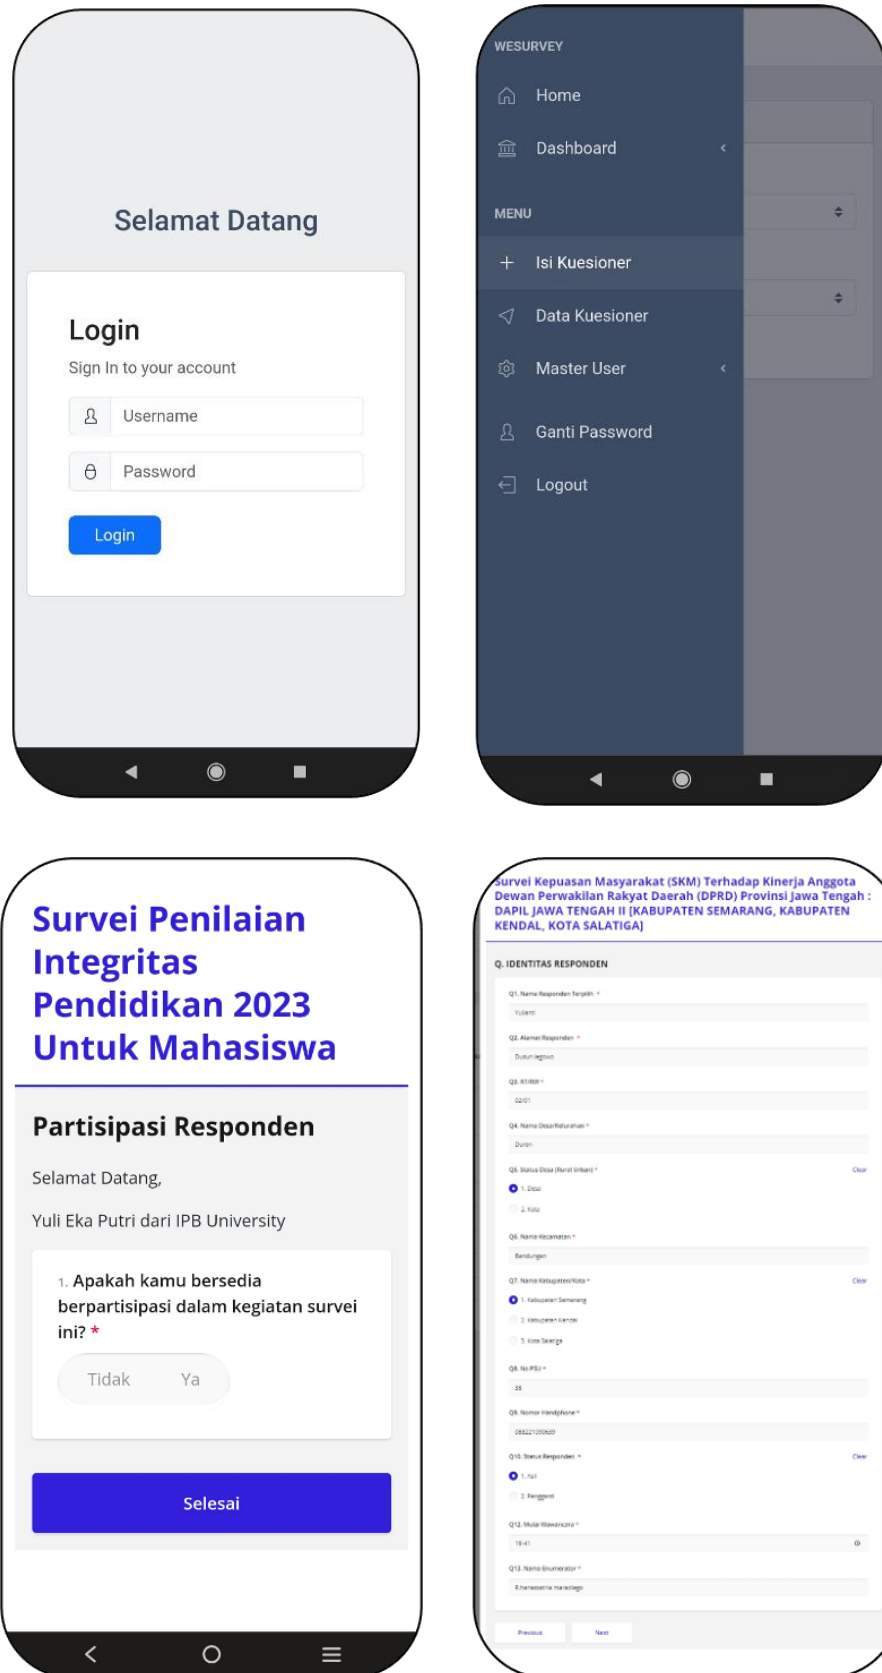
Selamat Datang

Login

Sign In to your account

Username

Password

Login

WESURVEY

Home

Dashboard

MENU

Isi Kuesioner

Data Kuesioner

Master User

Ganti Password

Logout

Survei Penilaian Integritas Pendidikan 2023 Untuk Mahasiswa

Partisipasi Responden

Selamat Datang,

Yuli Eka Putri dari IPB University

1. Apakah kamu bersedia berpartisipasi dalam kegiatan survei ini? *

Tidak Ya

Selesai

Survei Kepuasan Masyarakat (SKM) Terhadap Kinerja Anggota Dewan Perwakilan Rakyat Daerah (DPRD) Provinsi Jawa Tengah : DAPIL JAWA TENGAH II [KABUPATEN SEMARANG, KABUPATEN KENDAL, KOTA SALATIGA]

Q. IDENTITAS RESPONDEN

Q1. Nama Responden Terpilih *

Yulianti

Q2. Alamat Responden *

Dusun legowo

Q3. RT/RW *

02/01

Q4. Nama Desa/Kelurahan *

Duren

Q5. Status Desa (Rural Urban) *

Clear

1. Desa

2. Kota

Q6. Nama Kecamatan *

Bandungan

Q7. Nama Kabupaten/Kota *

Clear

1. Kabupaten Semarang

2. Kabupaten Kendal

3. Kota Salatiga

Q8. No PSU *

38

Q9. Nomor Handphone *

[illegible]

Q10. Status Responden *

Clear

1. Asli

2. Pengganti

Q12. Mulai Wawancara *

18:41

Q13. Nama Enumerator *

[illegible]

Previous

Next